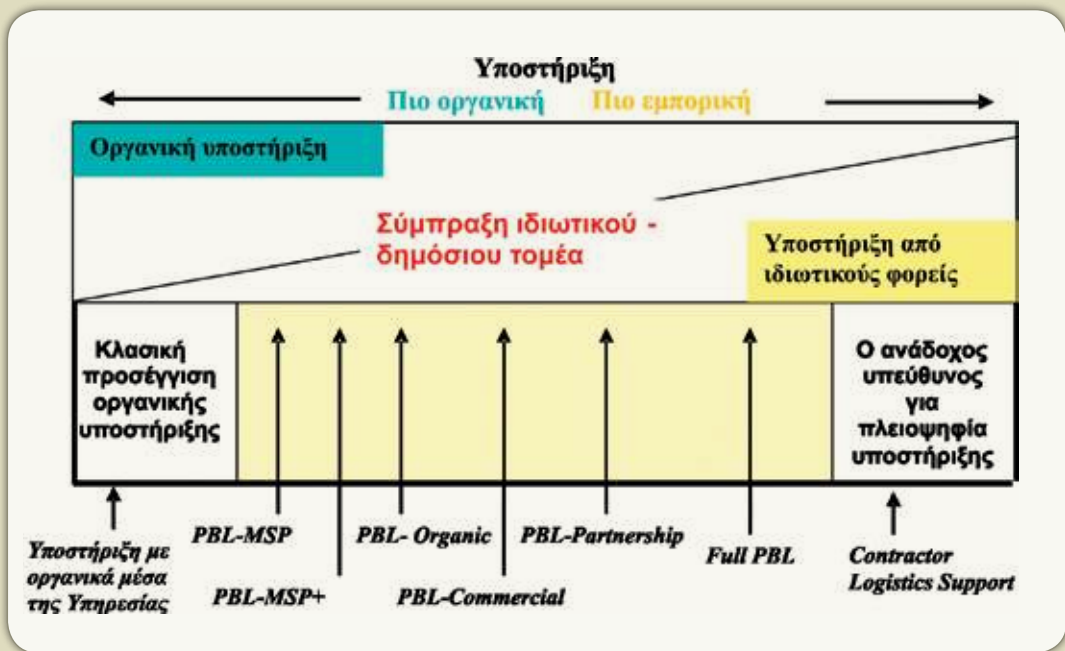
Υποστήριξη

Πιο οργανική Πιο εμπορική

Οργανική υποστήριξη

Σύμπραξη ιδιωτικού - δημόσιου τομέα

Υποστήριξη από ιδιωτικούς φορείς

Κλασική προσέγγιση οργανικής υποστήριξης

Ο ανάδοχος υπεύθυνος για πλειοψηφία υποστήριξης

Υποστήριξη με οργανικά μέσα της Υπηρεσίας

PBL-MSP

PBL-MSP+

PBL- Organic

PBL-Commercial

PBL-Partnership

Full PBL

Contractor Logistics Support